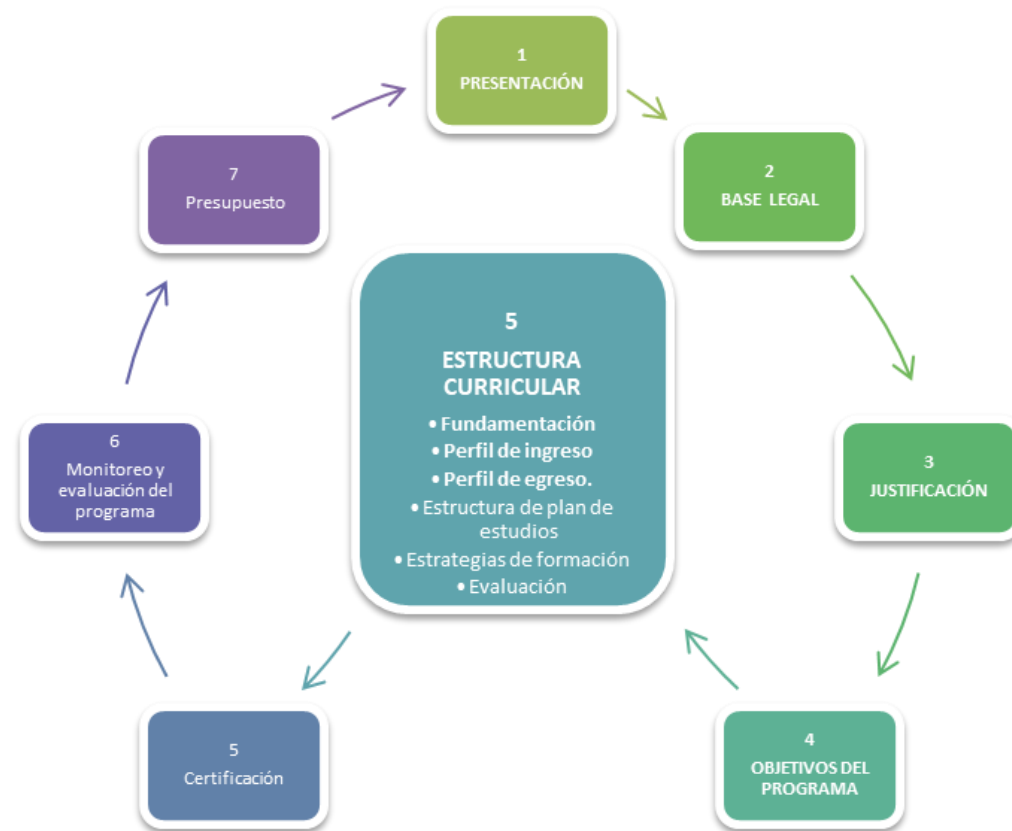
1
PRESENTACIÓN

2
BASE LEGAL

3
JUSTIFICACIÓN

4
OBJETIVOS DEL PROGRAMA

5
ESTRUCTURA CURRICULAR
• Fundamentación
• Perfil de ingreso
• Perfil de egreso.
• Estructura de plan de estudios
• Estrategias de formación
• Evaluación

5
Certificación

6
Monitoreo y evaluación del programa

7
Presupuesto